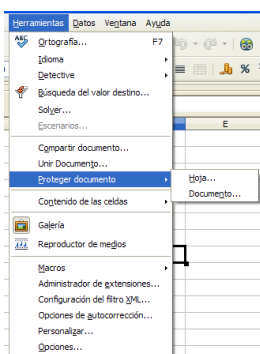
Herramientas Datos Ventana Ayuda
Ortografía... F7
Idioma
Detective
Búsqueda del valor destino...
Solver...
Escenarios...
Compartir documento...
Unir Documento...
Proteger documento
Hoja...
Documento...
Contenido de las celdas
Galería
Reproductor de medios
Macros
Administrador de extensiones...
Configuración del filtro XML...
Opciones de autocorrección...
Personalizar...
Opciones...
E
%